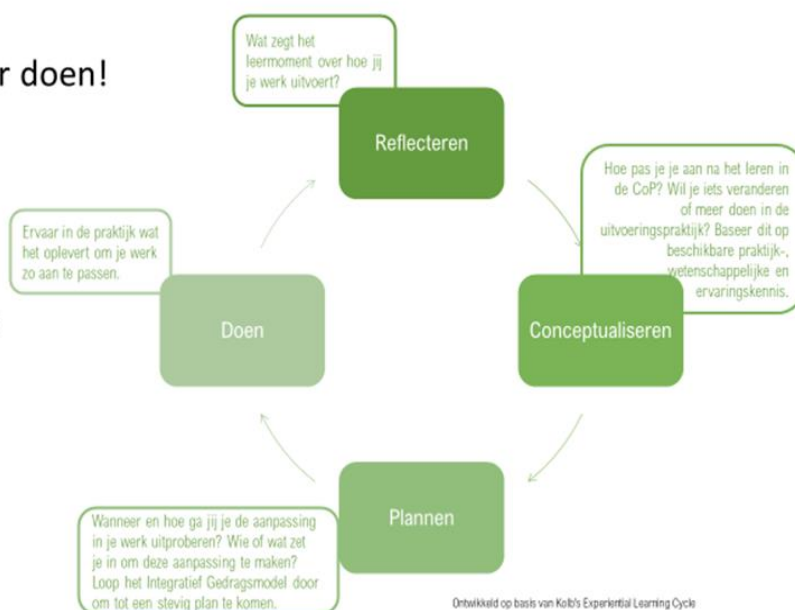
r doen!

Wat zegt het leermoment over hoe jij je werk uitvoert?

Reflecteren

Hoe pas je je aan na het leren in de CoP? Wil je iets veranderen of meer doen in de uitvoeringspraktijk? Baseer dit op beschikbare praktijk-, wetenschappelijke en ervaringskennis.

Conceptualiseren

Ervaar in de praktijk wat het oplevert om je werk zo aan te passen.

Doen

Plannen

Wanneer en hoe ga jij je de aanpassing in je werk uitproberen? Wie of wat zet je in om deze aanpassing te maken? Loop het Integratief Gedragsmodel door om tot een stevig plan te komen.

Ontwikkeld op basis van Kolb's Experiential Learning Cycle